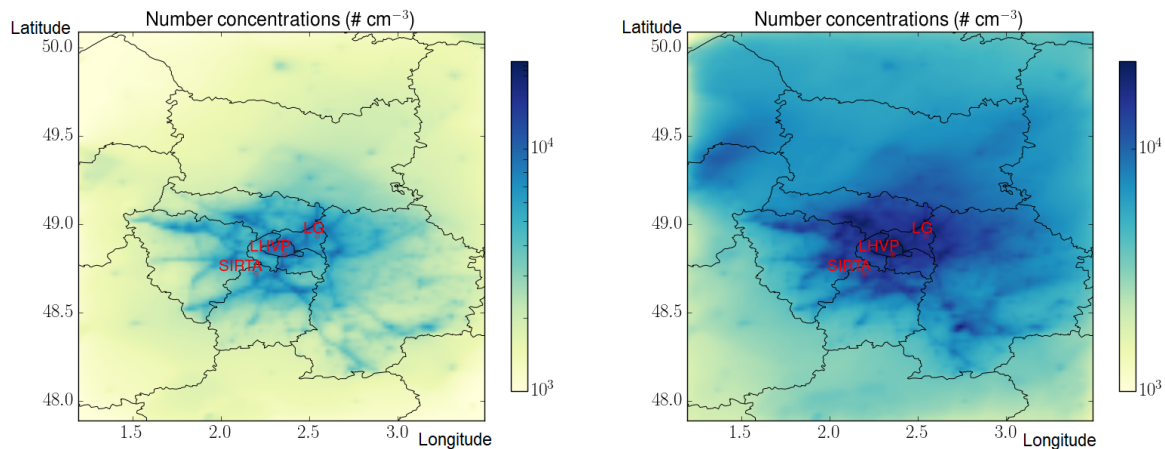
Latitude

Number concentrations (# cm$^{-3}$)

50.0

49.5

49.0

48.5

48.0

1.5 2.0 2.5 3.0

Longitude

LG

LHVP

SIRTA

$10^4$

$10^3$

Latitude

Number concentrations (# cm$^{-3}$)

50.0

49.5

49.0

48.5

48.0

1.5 2.0 2.5 3.0

Longitude

LG

LHVP

SIRTA

$10^4$

$10^3$